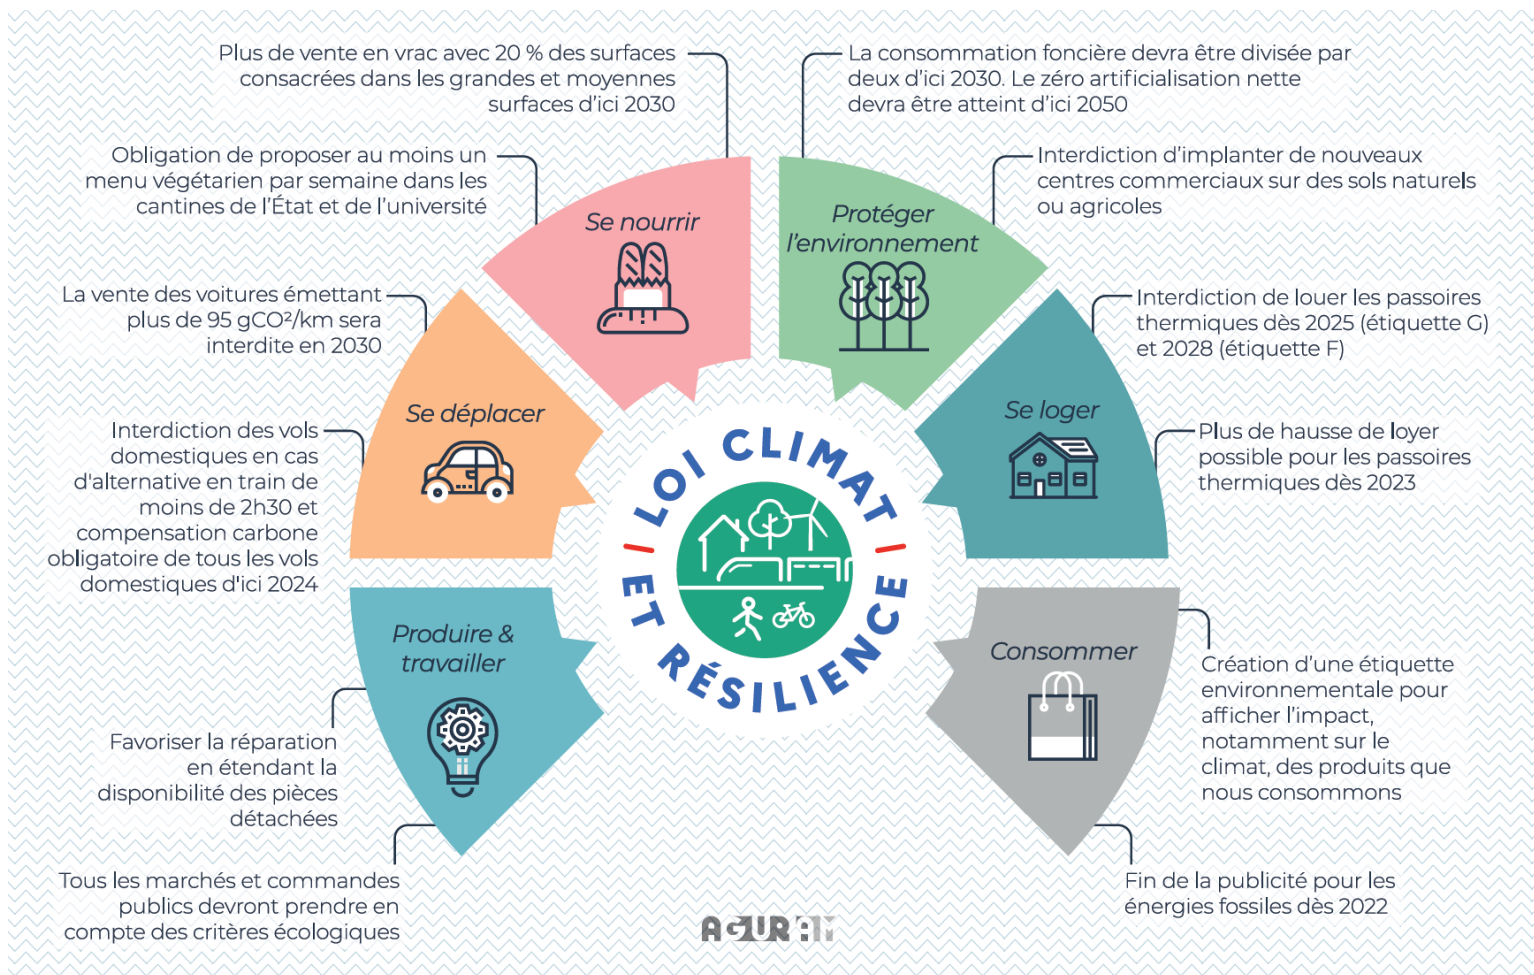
Plus de vente en vrac avec 20 % des surfaces consacrées dans les grandes et moyennes surfaces d'ici 2030

La consommation foncière devra être divisée par deux d'ici 2030. Le zéro artificialisation nette devra être atteint d'ici 2050

Obligation de proposer au moins un menu végétarien par semaine dans les cantines de l'État et de l'université

Interdiction d'implanter de nouveaux centres commerciaux sur des sols naturels ou agricoles

Se nourrir

Protéger l'environnement

La vente des voitures émettant plus de 95 gCO²/km sera interdite en 2030

Interdiction de louer les passoires thermiques dès 2025 (étiquette G) et 2028 (étiquette F)

Se déplacer

Se loger

Interdiction des vols domestiques en cas d'alternative en train de moins de 2h30 et compensation carbone obligatoire de tous les vols domestiques d'ici 2024

Plus de hausse de loyer possible pour les passoires thermiques dès 2023

LOI CLIMAT ET RÉSILIENCE

Produire & travailler

Consommer

Favoriser la réparation en étendant la disponibilité des pièces détachées

Création d'une étiquette environnementale pour afficher l'impact, notamment sur le climat, des produits que nous consommons

Tous les marchés et commandes publics devront prendre en compte des critères écologiques

Fin de la publicité pour les énergies fossiles dès 2022

AGURAM